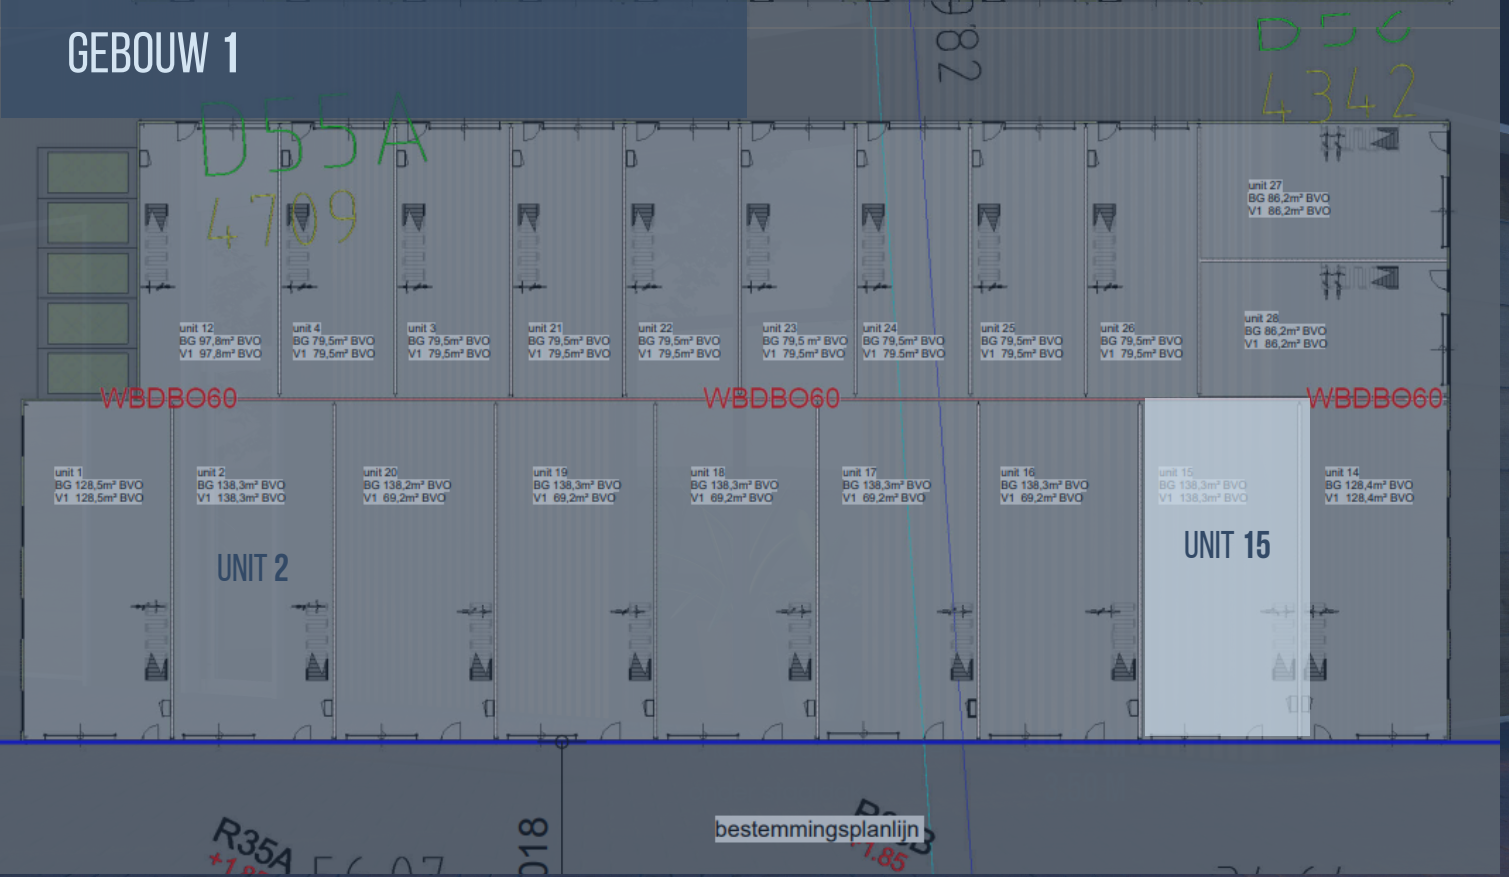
GEBOUW 1

D55A
4709

982

D56
4342

unit 12
BG 97,8m² BVO
V1 97,8m² BVO

unit 4
BG 79,5m² BVO
V1 79,5m² BVO

unit 3
BG 79,5m² BVO
V1 79,5m² BVO

unit 21
BG 79,5m² BVO
V1 79,5m² BVO

unit 22
BG 79,5m² BVO
V1 79,5m² BVO

unit 23
BG 79,5 m² BVO
V1 79,5m² BVO

unit 24
BG 79,5m² BVO
V1 79,5m² BVO

unit 25
BG 79,5m² BVO
V1 79,5m² BVO

unit 26
BG 79,5m² BVO
V1 79,5m² BVO

unit 27
BG 86,2m² BVO
V1 86,2m² BVO

unit 28
BG 86,2m² BVO
V1 86,2m² BVO

WBDBO60
WBDBO60
WBDBO60

unit 1
BG 128,5m² BVO
V1 128,5m² BVO

unit 2
BG 138,3m² BVO
V1 138,3m² BVO

UNIT 2

unit 20
BG 138,2m² BVO
V1 69,2m² BVO

unit 19
BG 138,3m² BVO
V1 69,2m² BVO

unit 18
BG 138,3m² BVO
V1 69,2m² BVO

unit 17
BG 138,3m² BVO
V1 69,2m² BVO

unit 16
BG 138,3m² BVO
V1 69,2m² BVO

unit 15
BG 138,3m² BVO
V1 138,3m² BVO

UNIT 15

unit 14
BG 128,4m² BVO
V1 128,4m² BVO

R35A
+1.8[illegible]
5607

018

bestemmingsplanlijn

R35B
+1.85